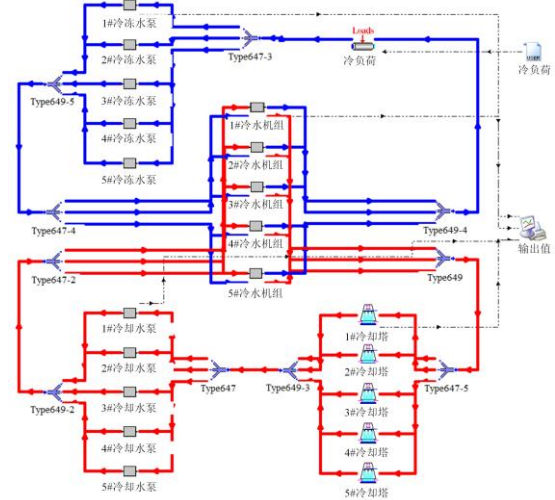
1#冷冻水泵
2#冷冻水泵
Type647-3
Loads
冷负荷
冷负荷
Type649-5
3#冷冻水泵
4#冷冻水泵
5#冷冻水泵
1#冷水机组
2#冷水机组
3#冷水机组
4#冷水机组
5#冷水机组
Type647-4
Type649-4
输出值
Type647-2
Type649
1#冷却水泵
2#冷却水泵
3#冷却水泵
4#冷却水泵
5#冷却水泵
Type647
Type649-3
1#冷却塔
2#冷却塔
3#冷却塔
4#冷却塔
5#冷却塔
Type647-5
Type649-2